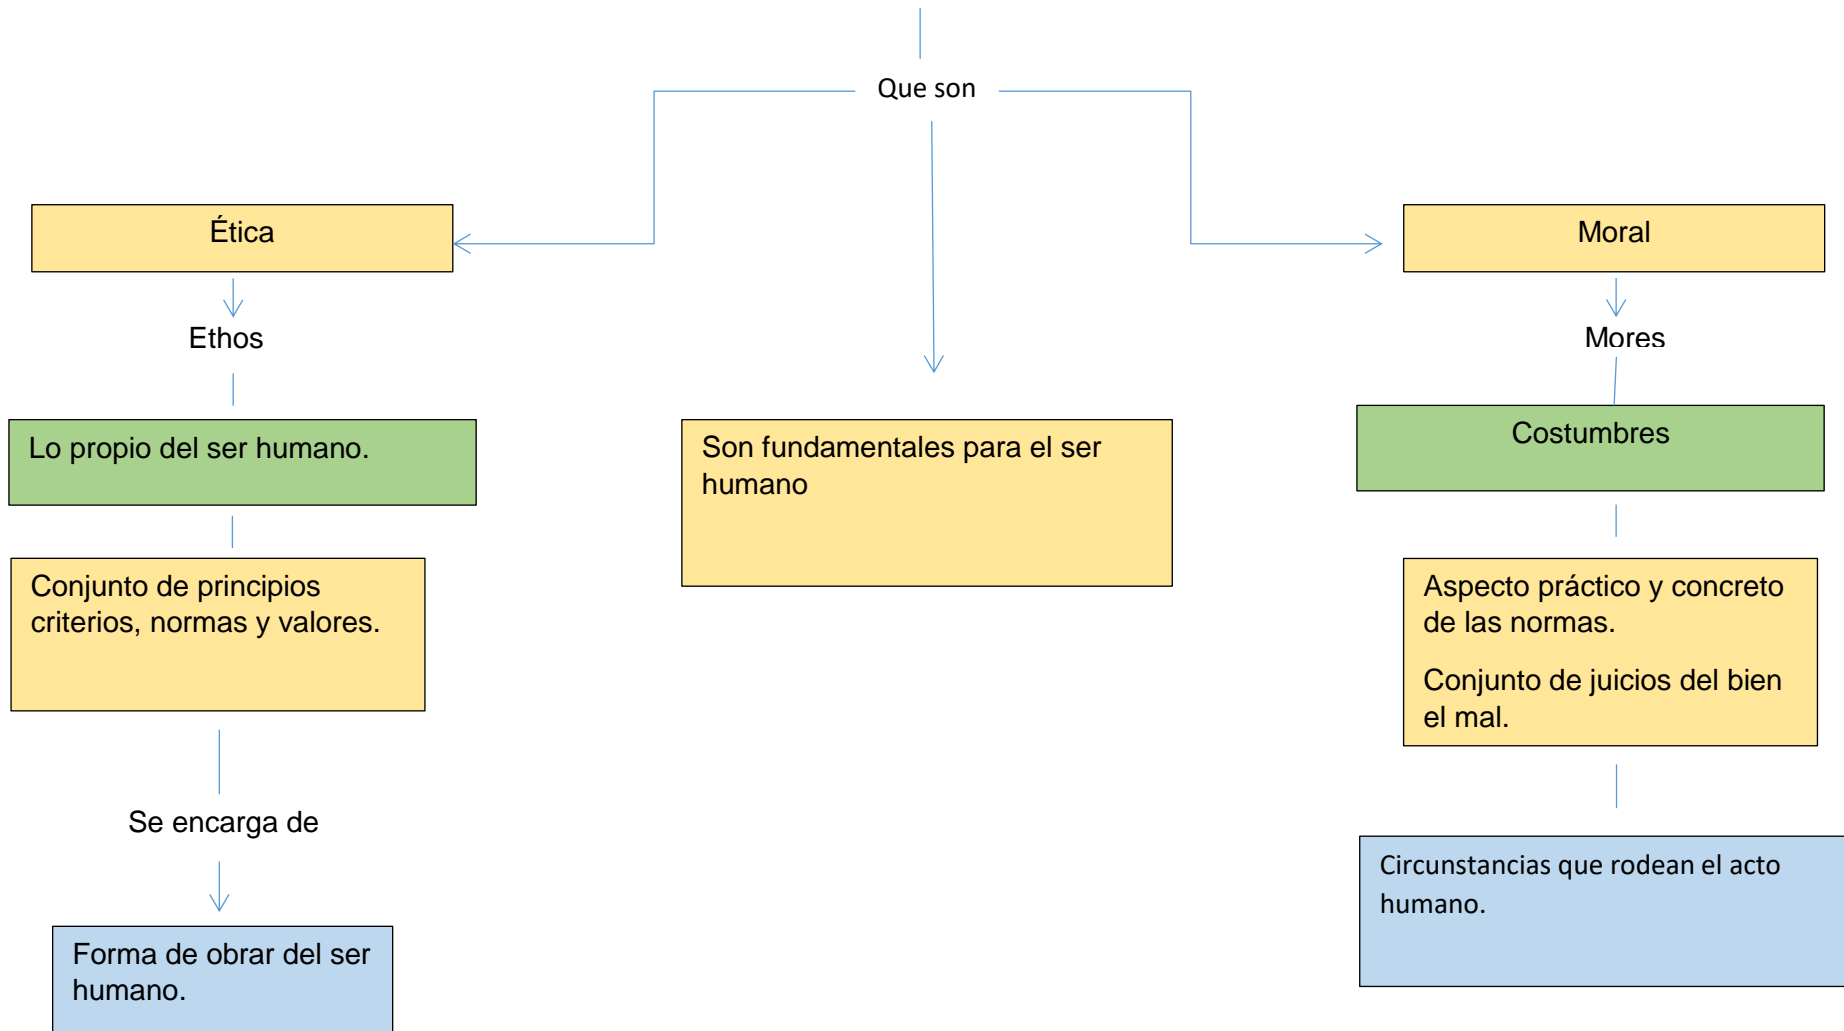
Que son

Ética

Ethos

Lo propio del ser humano.

Conjunto de principios criterios, normas y valores.

Se encarga de

Forma de obrar del ser humano.

Son fundamentales para el ser humano

Moral

Mores

Costumbres

Aspecto práctico y concreto de las normas.

Conjunto de juicios del bien el mal.

Circunstancias que rodean el acto humano.